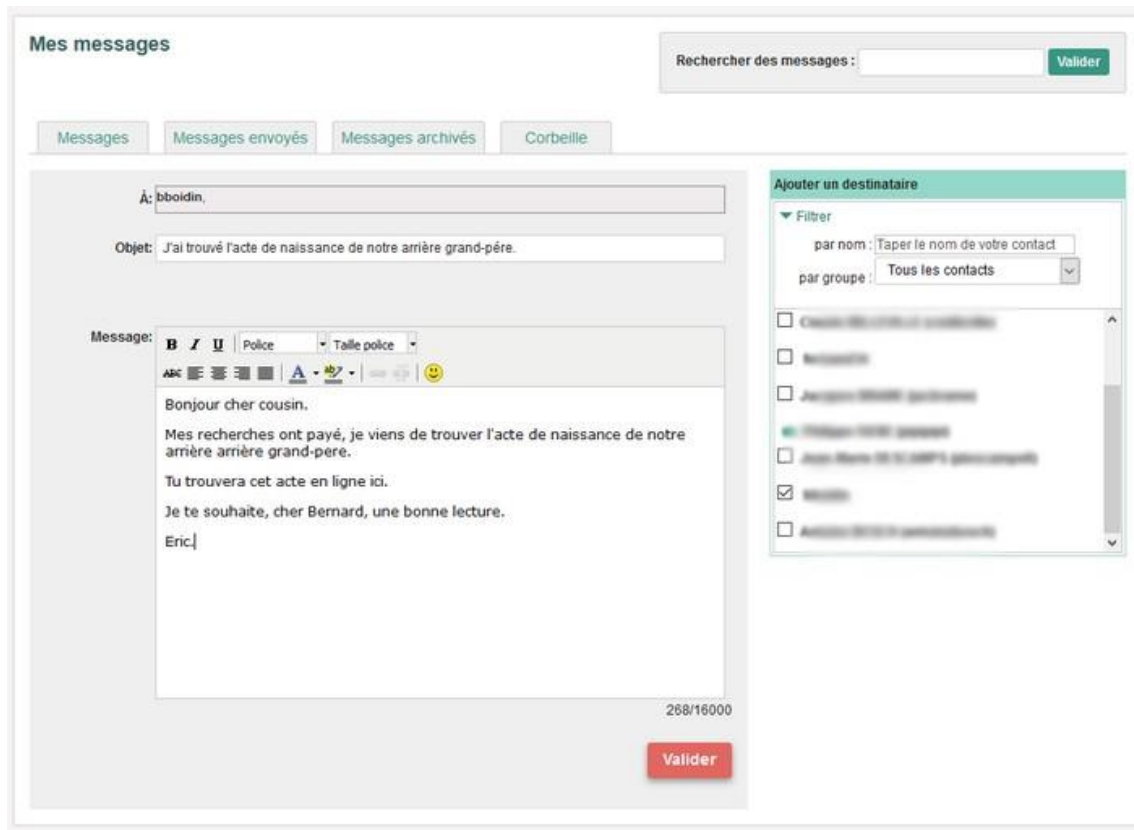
Mes messages

Rechercher des messages : Valider

Messages | Messages envoyés | Messages archivés | Corbeille

À: bboidin,

Objet: J'ai trouvé l'acte de naissance de notre arrière grand-pére.

Message: B I U Police Taille police

ABC

Bonjour cher cousin.

Mes recherches ont payé, je viens de trouver l'acte de naissance de notre arrière arrière grand-pere.

Tu trouvera cet acte en ligne ici.

Je te souhaite, cher Bernard, une bonne lecture.

Eric.

268/16000

Valider

Ajouter un destinataire

Filtrer

par nom : Taper le nom de votre contact

par groupe : Tous les contacts

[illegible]

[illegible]

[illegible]

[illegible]

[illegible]

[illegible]

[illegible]